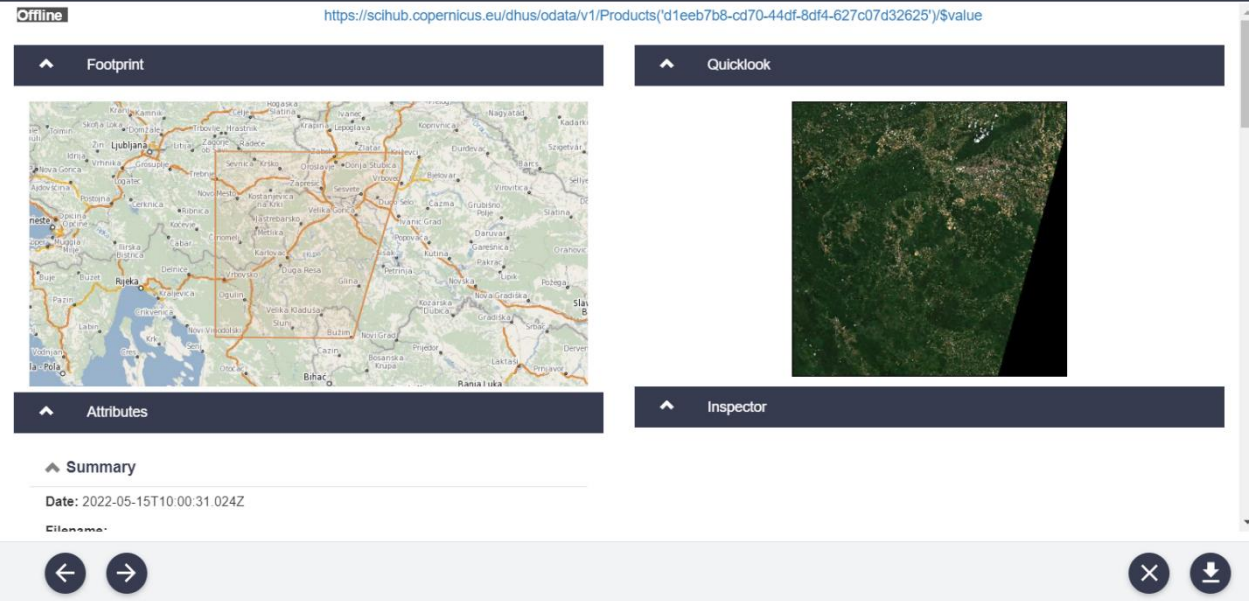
Offline

https://scihub.copernicus.eu/dhus/odata/v1/Products('d1eeb7b8-cd70-44df-8df4-627c07d32625')/$value

Footprint

Quicklook

Rogaška Slatina, Kamnik, Ivanec, Nagyatád, Kadarkút, Škofja Loka, Domžale, Trbovlje, Hrastnik, Krapina, Lepoglava, Koprivnica, Zagorje, Ljubljana, Litija, Radeče, Zlatar, Đurđevac, Szigetvár, Idrija, Vrhnika, Grosuplje, Sevnica, Krško, Oroslavje, Donja Stubica, Križevci, Barcs, Nova Gorica, Trebnje, Zaprešić, Sesvete, Vrbovec, Bjelovar, Ajdovščina, Logatec, Novo Mesto, Kostanjevica na Krki, Velika Gorica, Dugo Selo, Čazma, Virovitica, Postojna, Cerknica, Ribnica, Jastrebarsko, Ivanić Grad, Grubišno Polje, Slatina, Opicina, Metlika, Kočevje, Popovača, Daruvar, Čabar, Črnomelj, Garešnica, Ilirska Bistrica, Karlovac, Kutina, Orahovica, Delnice, Duga Resa, Petrinja, Pakrac, Buje, Buzet, Vrbovsko, Glina, Novska, Lipik, Požega, Rijeka, Kraljevica, Ogulin, Kostajnica, Nova Gradiška, Pazin, Crikvenica, Dubica, Gradiška, Labin, Velika Kladuša, Novi Vinodolski, Slunj, Srbac, Bužim, Novi Grad, Prijedor, Derventa, Vodnjan, Pula, Cazin, Bosanska Krupa, Laktaši, Bihać, Prnjavor, Banja Luka, Otočac

Attributes

Inspector

Summary

Date: 2022-05-15T10:00:31.024Z

Filename: